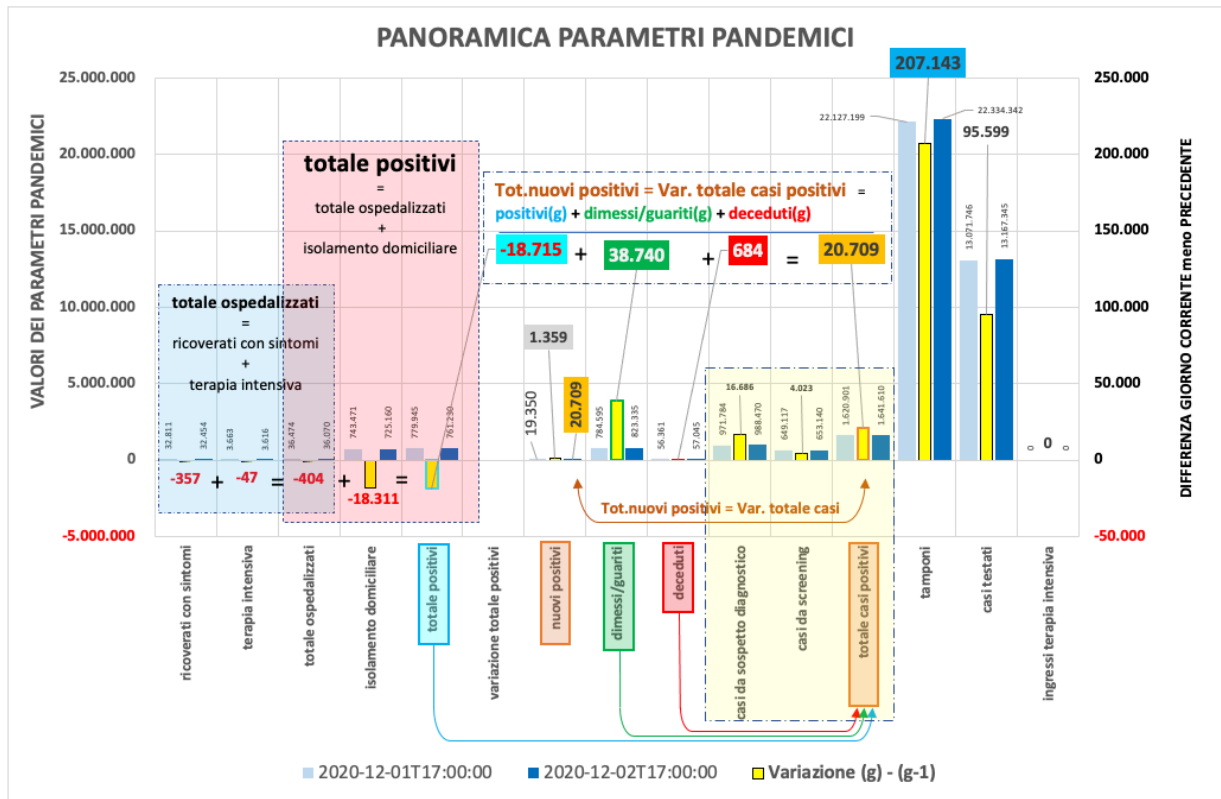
PANORAMICA PARAMETRI PANDEMICI

VALORI DEI PARAMETRI PANDEMICI

DIFFERENZA GIORNO CORRENTE meno PRECEDENTE

25.000.000
20.000.000
15.000.000
10.000.000
5.000.000
0
-5.000.000

250.000
200.000
150.000
100.000
50.000
0
-50.000

totale positivi
=
totale ospedalizzati
+
isolamento domiciliare

totale ospedalizzati
=
ricoverati con sintomi
+
terapia intensiva

Tot.nuovi positivi = Var. totale casi positivi =
positivi(g) + dimessi/guariti(g) + deceduti(g)

-18.715 + 38.740 + 684 = 20.709

207.143
22.127.199
22.334.342
95.599
13.071.746
13.167.345

1.359
19.350
20.709
784.595
823.335
56.361
57.045
971.784
16.686
988.470
649.117
4.023
653.140
1.620.901
1.641.610
0
0
0

32.811
32.454
3.663
3.616
36.474
36.070
743.471
725.160
779.945
761.230

-357 + -47 = -404 + -18.311 =

Tot.nuovi positivi = Var. totale casi

ricoverati con sintomi
terapia intensiva
totale ospedalizzati
isolamento domiciliare
totale positivi
variazione totale positivi
nuovi positivi
dimessi/guariti
deceduti
casi da sospetto diagnostico
casi da screening
totale casi positivi
tamponi
casi testati
ingressi terapia intensiva

2020-12-01T17:00:00
2020-12-02T17:00:00
Variazione (g) - (g-1)